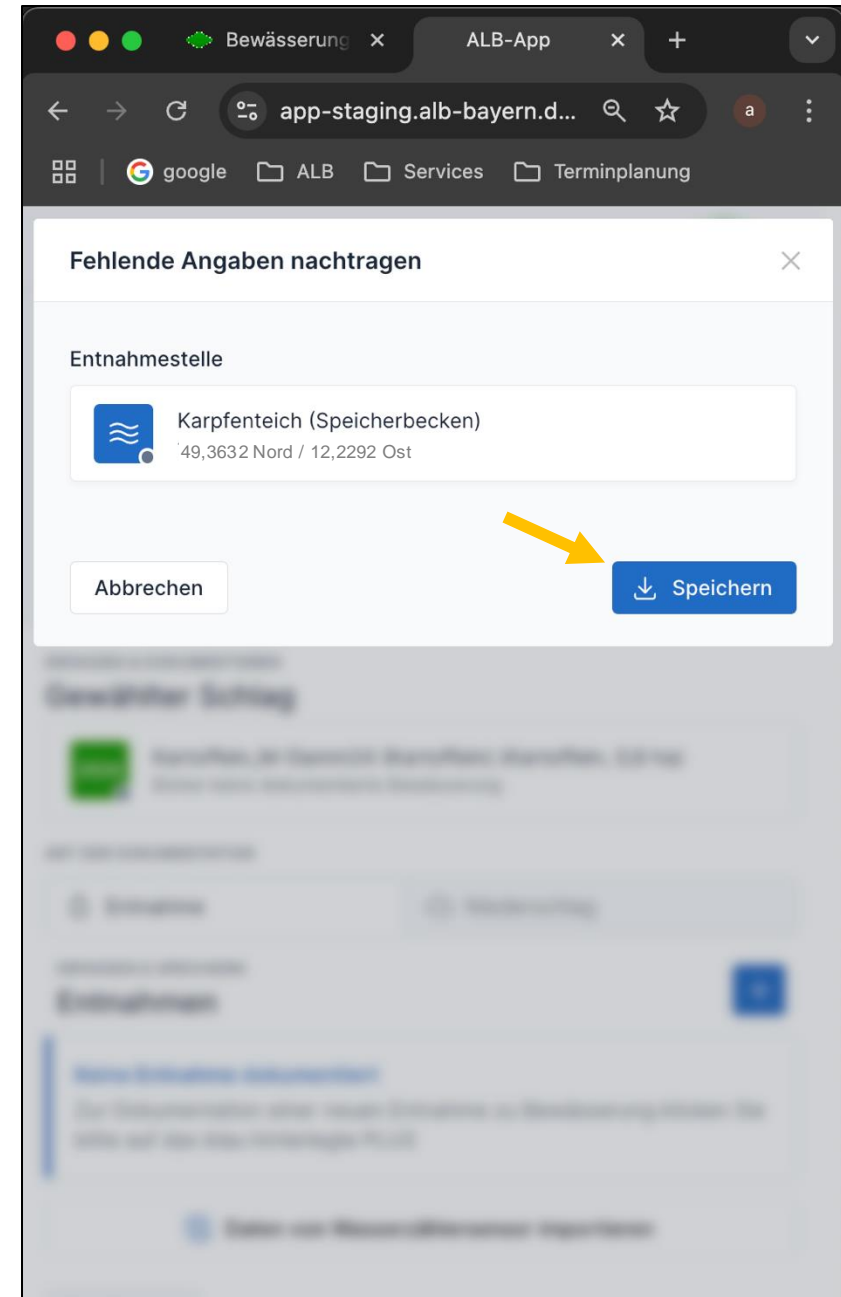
Bewässerung ×
ALB-App ×
+

app-staging.alb-bayern.d...

a

google ALB Services Terminplanung

Fehlende Angaben nachtragen

Entnahmestelle

Karpfenteich (Speicherbecken)
49,3632 Nord / 12,2292 Ost

Abbrechen

Speichern

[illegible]
Gewählter Schlag
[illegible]
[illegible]
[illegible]
Entnahme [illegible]
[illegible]
Entnahmen
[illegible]
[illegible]
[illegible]